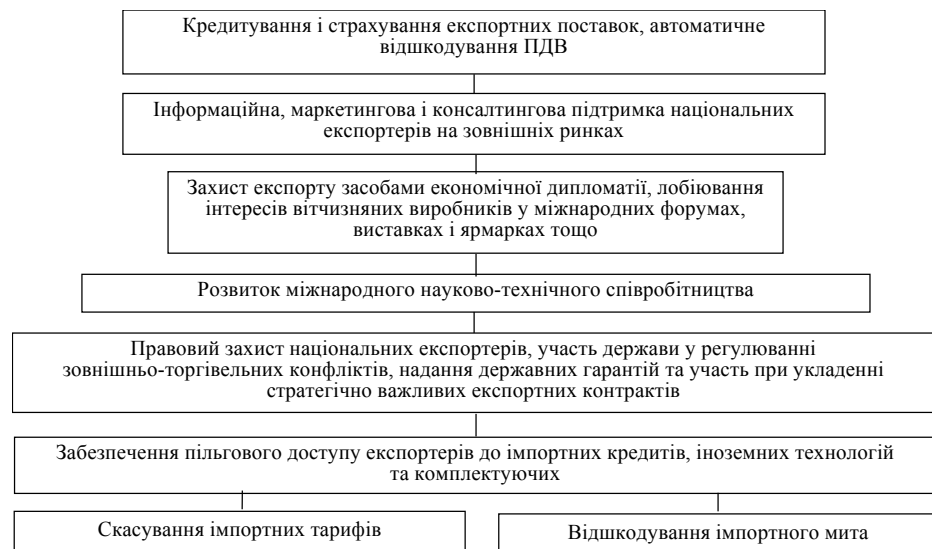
Кредитування і страхування експортних поставок, автоматичне відшкодування ПДВ

Інформаційна, маркетингова і консалтингова підтримка національних експортерів на зовнішніх ринках

Захист експорту засобами економічної дипломатії, лобіювання інтересів вітчизняних виробників у міжнародних форумах, виставках і ярмарках тощо

Розвиток міжнародного науково-технічного співробітництва

Правовий захист національних експортерів, участь держави у регулюванні зовнішньо-торгівельних конфліктів, надання державних гарантій та участь при укладенні стратегічно важливих експортних контрактів

Забезпечення пільгового доступу експортерів до імпортних кредитів, іноземних технологій та комплектуючих

Скасування імпортних тарифів

Відшкодування імпортного мита